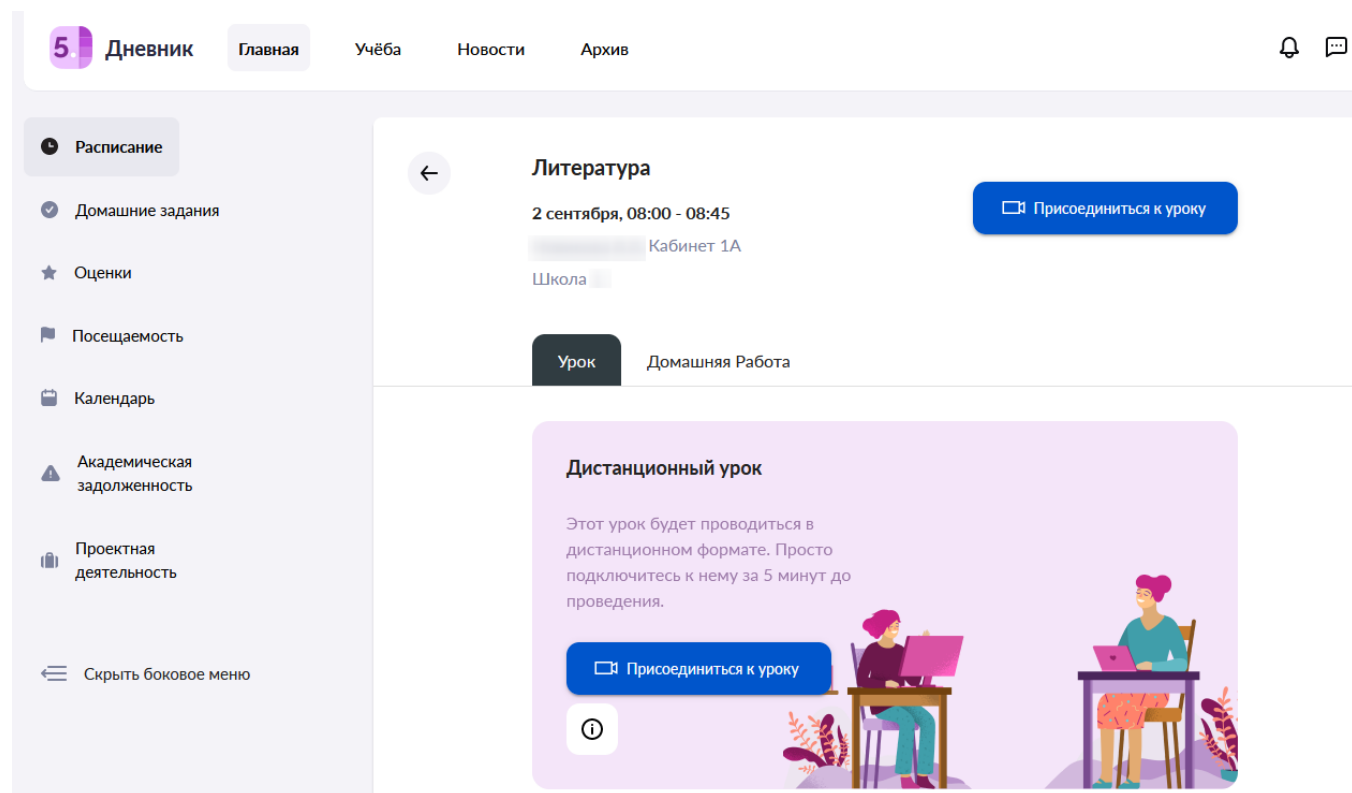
5. Дневник

Главная Учёба Новости Архив

Расписание

Домашние задания

Оценки

Посещаемость

Календарь

Академическая задолженность

Проектная деятельность

Скрыть боковое меню

Литература

2 сентября, 08:00 - 08:45

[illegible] Кабинет 1А

Школа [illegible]

Присоединиться к уроку

Урок Домашняя Работа

Дистанционный урок

Этот урок будет проводиться в дистанционном формате. Просто подключитесь к нему за 5 минут до проведения.

Присоединиться к уроку